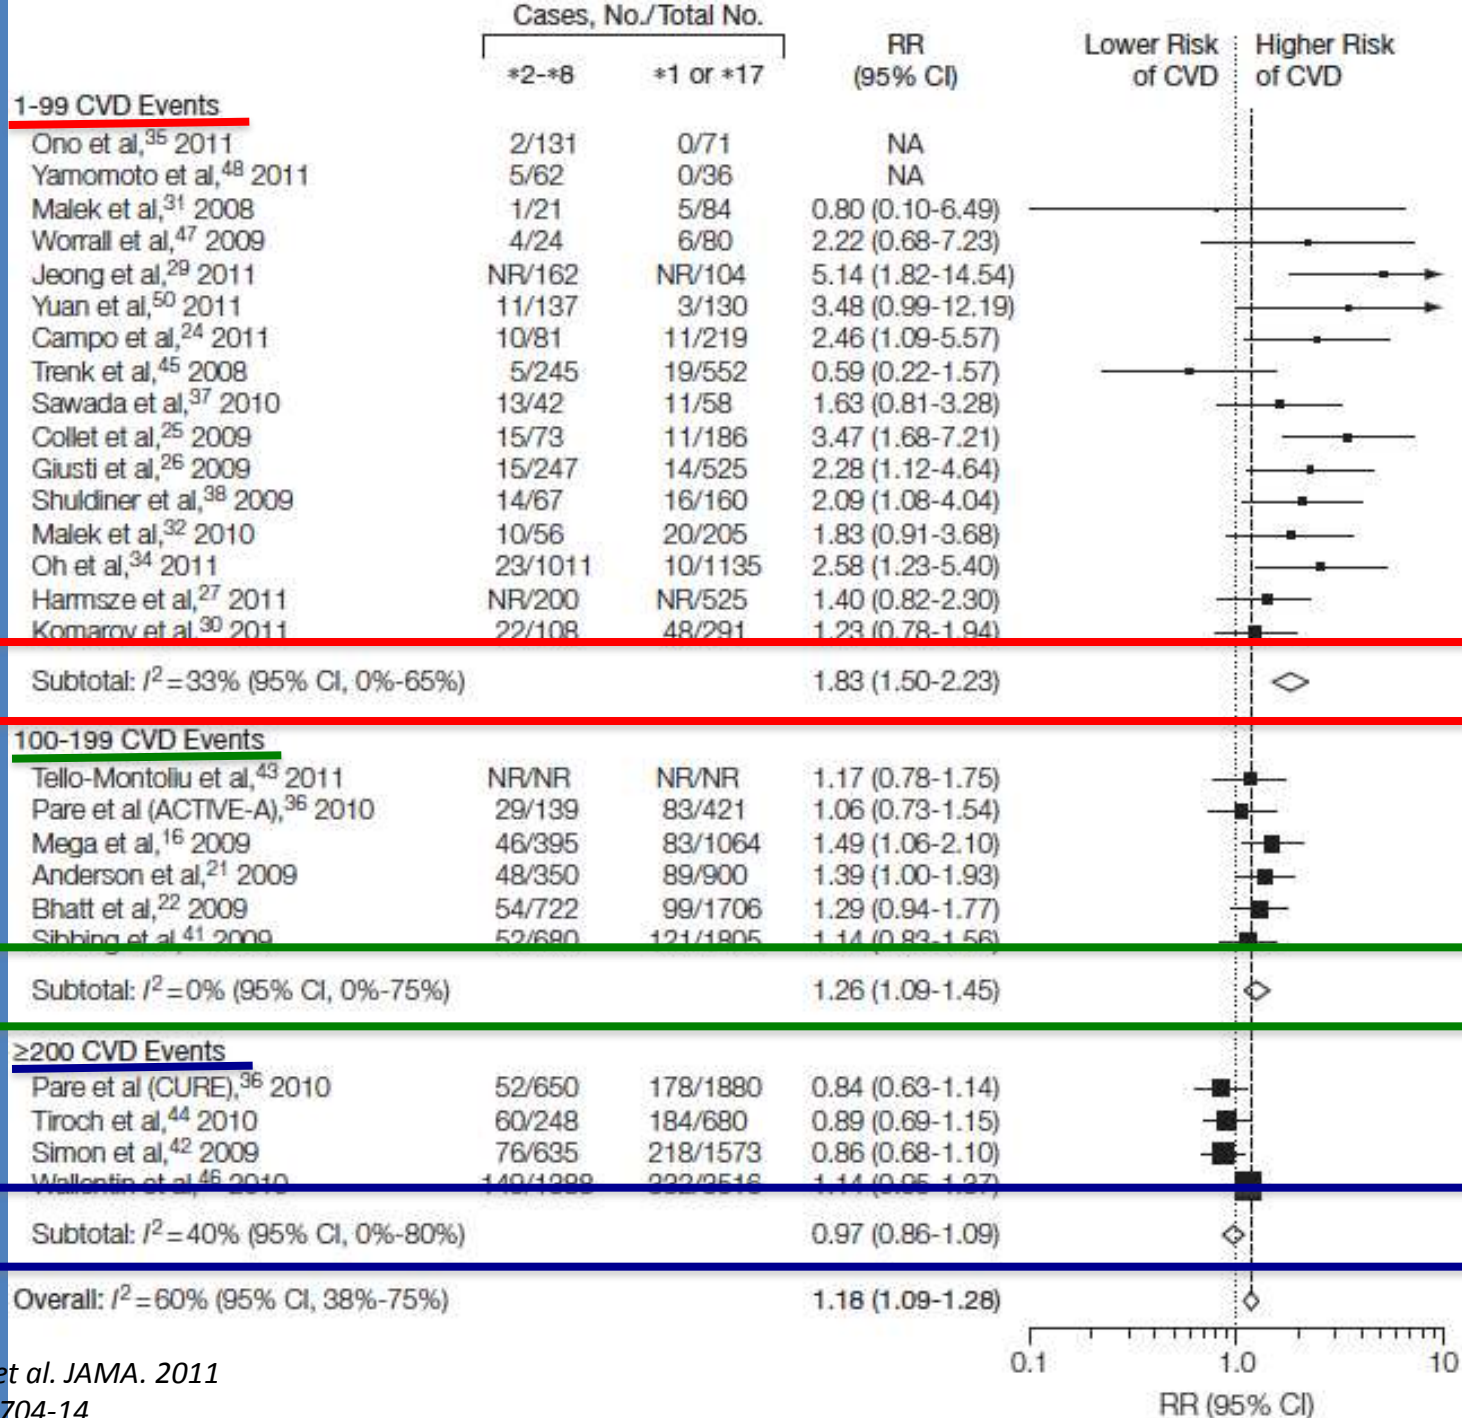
| | Cases, No./Total No. *2-*8 | *1 or *17 | RR (95% CI) |
|---|---|---|---|
| 1-99 CVD Events | | | |
| Ono et al,$^{35}$ 2011 | 2/131 | 0/71 | NA |
| Yamomoto et al,$^{48}$ 2011 | 5/62 | 0/36 | NA |
| Malek et al,$^{31}$ 2008 | 1/21 | 5/84 | 0.80 (0.10-6.49) |
| Worrall et al,$^{47}$ 2009 | 4/24 | 6/80 | 2.22 (0.68-7.23) |
| Jeong et al,$^{29}$ 2011 | NR/162 | NR/104 | 5.14 (1.82-14.54) |
| Yuan et al,$^{50}$ 2011 | 11/137 | 3/130 | 3.48 (0.99-12.19) |
| Campo et al,$^{24}$ 2011 | 10/81 | 11/219 | 2.46 (1.09-5.57) |
| Trenk et al,$^{45}$ 2008 | 5/245 | 19/552 | 0.59 (0.22-1.57) |
| Sawada et al,$^{37}$ 2010 | 13/42 | 11/58 | 1.63 (0.81-3.28) |
| Collet et al,$^{25}$ 2009 | 15/73 | 11/186 | 3.47 (1.68-7.21) |
| Giusti et al,$^{26}$ 2009 | 15/247 | 14/525 | 2.28 (1.12-4.64) |
| Shuldiner et al,$^{38}$ 2009 | 14/67 | 16/160 | 2.09 (1.08-4.04) |
| Malek et al,$^{32}$ 2010 | 10/56 | 20/205 | 1.83 (0.91-3.68) |
| Oh et al,$^{34}$ 2011 | 23/1011 | 10/1135 | 2.58 (1.23-5.40) |
| Harmsze et al,$^{27}$ 2011 | NR/200 | NR/525 | 1.40 (0.82-2.30) |
| Komarov et al,$^{30}$ 2011 | 22/108 | 48/291 | 1.23 (0.78-1.94) |
| Subtotal: $I^2$=33% (95% CI, 0%-65%) | | | 1.83 (1.50-2.23) |
| 100-199 CVD Events | | | |
| Tello-Montoliu et al,$^{43}$ 2011 | NR/NR | NR/NR | 1.17 (0.78-1.75) |
| Pare et al (ACTIVE-A),$^{36}$ 2010 | 29/139 | 83/421 | 1.06 (0.73-1.54) |
| Mega et al,$^{16}$ 2009 | 46/395 | 83/1064 | 1.49 (1.06-2.10) |
| Anderson et al,$^{21}$ 2009 | 48/350 | 89/900 | 1.39 (1.00-1.93) |
| Bhatt et al,$^{22}$ 2009 | 54/722 | 99/1706 | 1.29 (0.94-1.77) |
| Sibbing et al,$^{41}$ 2009 | 52/680 | 121/1805 | 1.14 (0.83-1.56) |
| Subtotal: $I^2$=0% (95% CI, 0%-75%) | | | 1.26 (1.09-1.45) |
| ≥200 CVD Events | | | |
| Pare et al (CURE),$^{36}$ 2010 | 52/650 | 178/1880 | 0.84 (0.63-1.14) |
| Tiroch et al,$^{44}$ 2010 | 60/248 | 184/680 | 0.89 (0.69-1.15) |
| Simon et al,$^{42}$ 2009 | 76/635 | 218/1573 | 0.86 (0.68-1.10) |
| Wallentin et al,$^{46}$ 2010 | 149/1388 | 332/3516 | 1.14 (0.95-1.37) |
| Subtotal: $I^2$=40% (95% CI, 0%-80%) | | | 0.97 (0.86-1.09) |
| Overall: $I^2$=60% (95% CI, 38%-75%) | | | 1.18 (1.09-1.28) |

Lower Risk of CVD
Higher Risk of CVD

0.1
1.0
10
RR (95% CI)

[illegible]et al. JAMA. 2011
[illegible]704-14